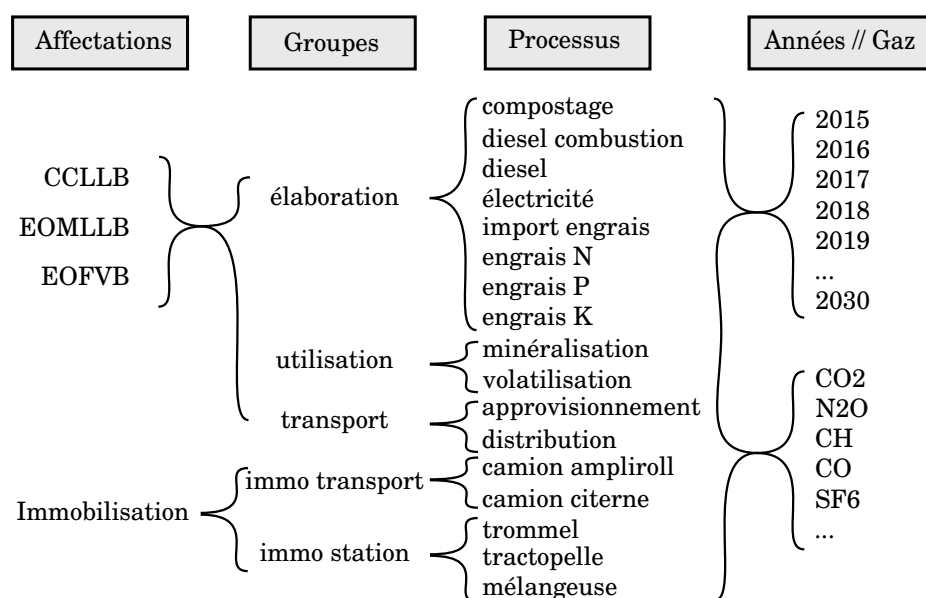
Affectations

Groupes

Processus

Années // Gaz

CCLLB
EOMLLB
EOFVB

élaboration

compostage
diesel combustion
diesel
électricité
import engrais
engrais N
engrais P
engrais K

2015
2016
2017
2018
2019
...
2030

utilisation

minéralisation
volatilisation

transport

approvisionnement
distribution

CO2
N2O
CH
CO
SF6
...

Immobilisation

immo transport

camion ampliroll
camion citerne

immo station

trommel
tractopelle
mélangeuse